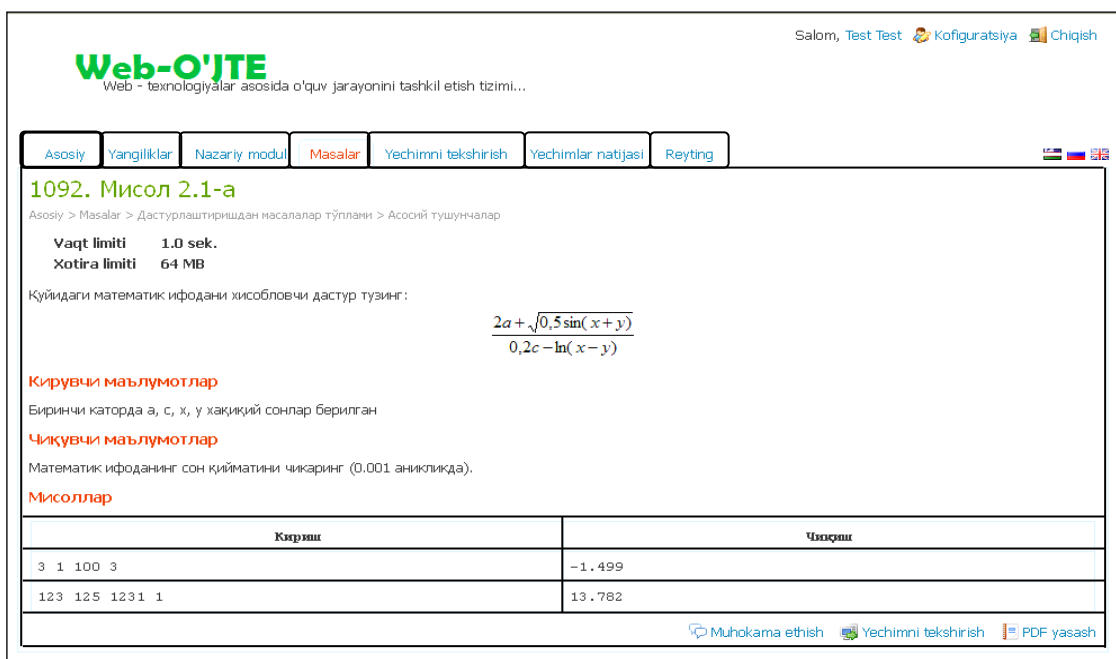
Salom, Test Test Kofiguratsiya Chiqish

Web-O'JTE
Web - texnologiyalar asosida o'quv jarayonini tashkil etish tizimi...

Asosiy | Yangiliklar | Nazariy modul | Masalar | Yechimni tekshirish | Yechimlar natijasi | Reyting

1092. Мисол 2.1-a

Asosiy > Masalar > Дастурлаштиришдан масалалар тўплами > Асосий тушунчалар

Vaqt limiti 1.0 sek.
Xotira limiti 64 MB

Қуйидаги математик ифодани хисобловчи дастур тузинг:

$\frac{2a+\sqrt{0,5\sin(x+y)}}{0,2c-\ln(x-y)}$

Кирувчи маълумотлар

Биринчи каторда a, c, x, y хақиқий сонлар берилган

Чиқувчи маълумотлар

Математик ифоданинг сон қийматини чикаринг (0.001 аникликда).

Мисоллар

| Кириш | Чиқиш |
|---|---|
| 3 1 100 3 | -1.499 |
| 123 125 1231 1 | 13.782 |

Muhokama ethish Yechimni tekshirish PDF yasash